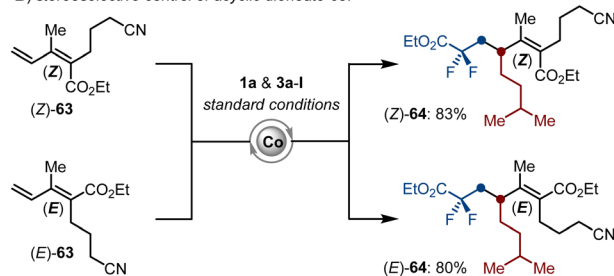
B) stereoselective control of acyclic alkenes 63.

Me
CN
(Z)
CO2Et
(Z)-63

Me
CO2Et
(E)
CN
(E)-63

1a & 3a-l
standard conditions
Co

EtO2C
F F
Me
CN
(Z)
CO2Et
Me Me
(Z)-64: 83%

EtO2C
F F
Me
CO2Et
(E)
CN
Me Me
(E)-64: 80%